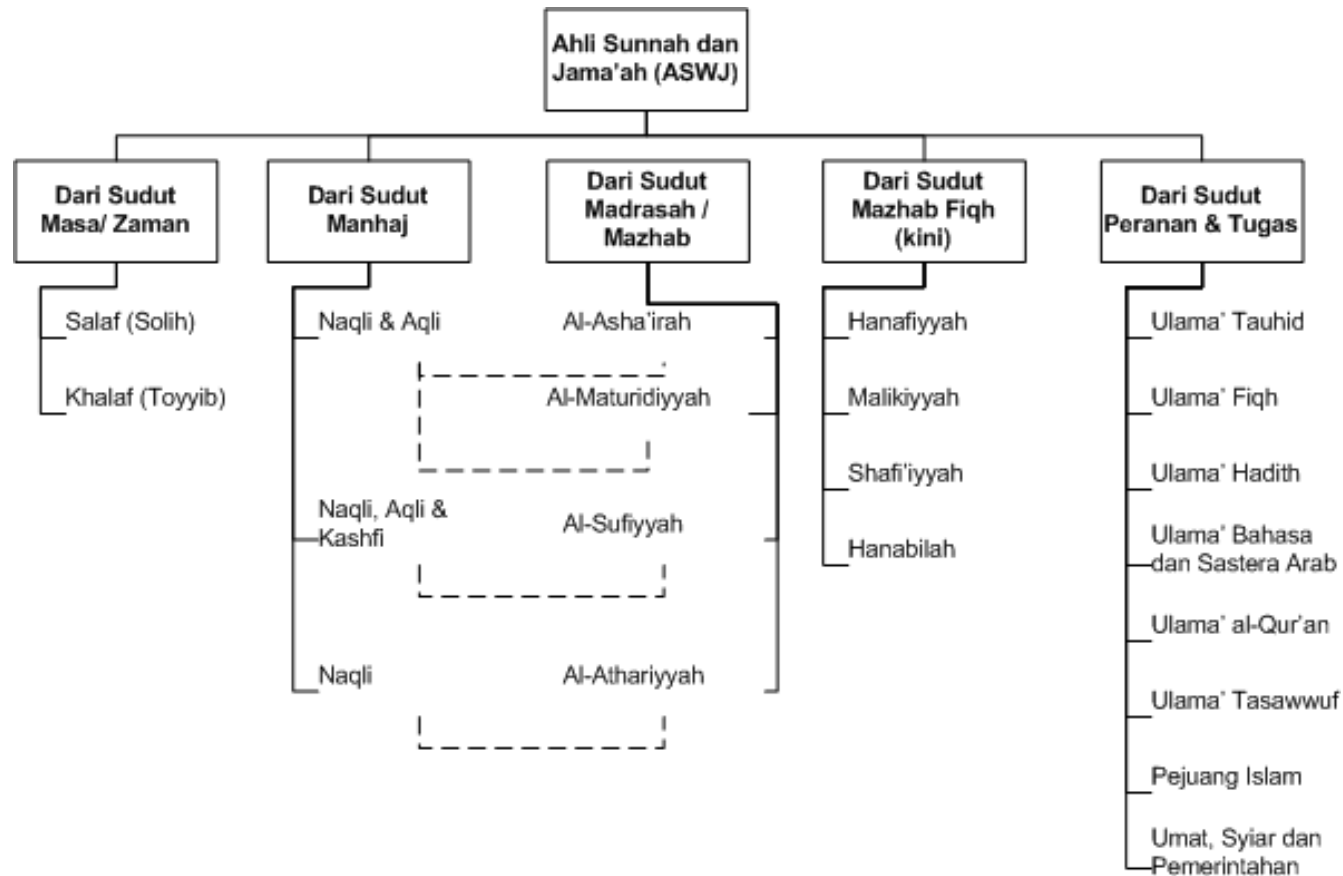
Ahli Sunnah dan Jama'ah (ASWJ)

Dari Sudut Masa/ Zaman

Salaf (Solih)

Khalaf (Toyyib)

Dari Sudut Manhaj

Naqli & Aqli

Naqli, Aqli & Kashfi

Naqli

Dari Sudut Madrasah / Mazhab

Al-Asha'irah

Al-Maturidiyyah

Al-Sufiyyah

Al-Athariyyah

Dari Sudut Mazhab Fiqh (kini)

Hanafiyyah

Malikiyyah

Shafi'iyyah

Hanabilah

Dari Sudut Peranan & Tugas

Ulama' Tauhid

Ulama' Fiqh

Ulama' Hadith

Ulama' Bahasa dan Sastera Arab

Ulama' al-Qur'an

Ulama' Tasawwuf

Pejuang Islam

Umat, Syiar dan Pemerintahan